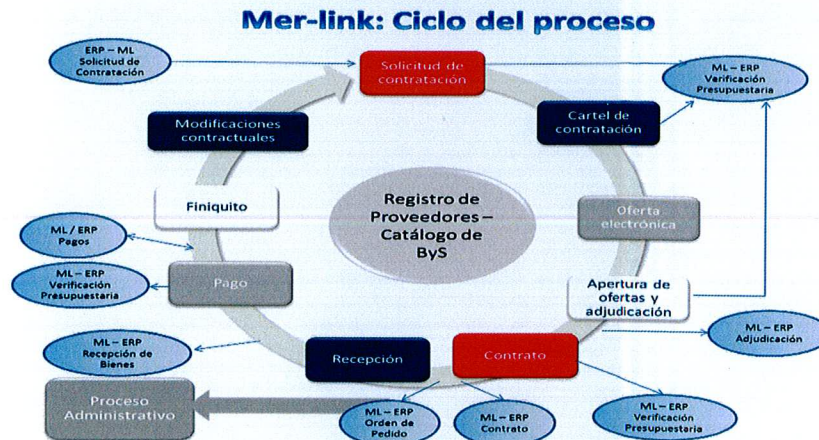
Mer-link: Ciclo del proceso

ERP – ML
Solicitud de Contratación

Solicitud de contratación

ML – ERP
Verificación Presupuestaria

Modificaciones contractuales

Cartel de contratación

Registro de Proveedores – Catálogo de ByS

Finiquito

Oferta electrónica

ML / ERP
Pagos

ML – ERP
Verificación Presupuestaria

Pago

Apertura de ofertas y adjudicación

ML – ERP
Adjudicación

ML – ERP
Recepción de Bienes

Recepción

Contrato

Proceso Administrativo

ML – ERP
Orden de Pedido

ML – ERP
Contrato

ML – ERP
Verificación Presupuestaria